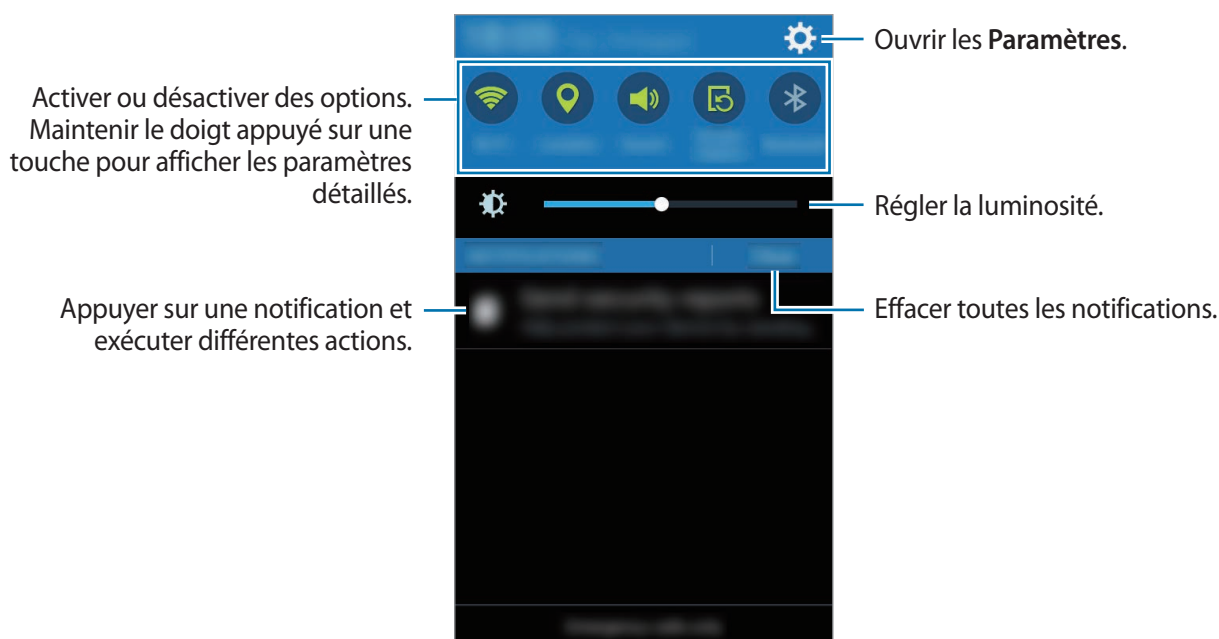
Ouvrir les **Paramètres**.

Activer ou désactiver des options. Maintenir le doigt appuyé sur une touche pour afficher les paramètres détaillés.

Régler la luminosité.

Appuyer sur une notification et exécuter différentes actions.

Effacer toutes les notifications.